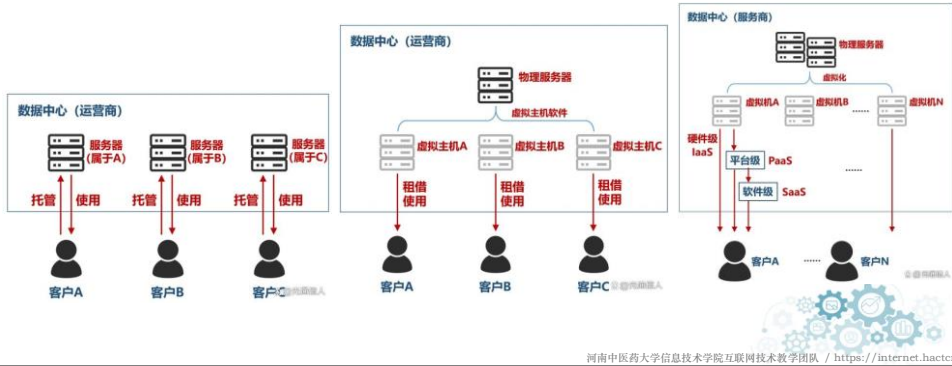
数据中心（运营商）

服务器（属于A）
服务器（属于B）
服务器（属于C）

托管 使用
托管 使用
托管 使用

客户A
客户B
客户C

数据中心（运营商）

物理服务器
虚拟主机软件

虚拟主机A
虚拟主机B
虚拟主机C

租借使用
租借使用
租借使用

客户A
客户B
客户C

数据中心（服务商）

物理服务器
虚拟化

虚拟机A
虚拟机B
......
虚拟机N

硬件级 IaaS
平台级 PaaS
软件级 SaaS

......

客户A
......
客户N

河南中医药大学信息技术学院互联网技术教学团队 / https://internet.hactc